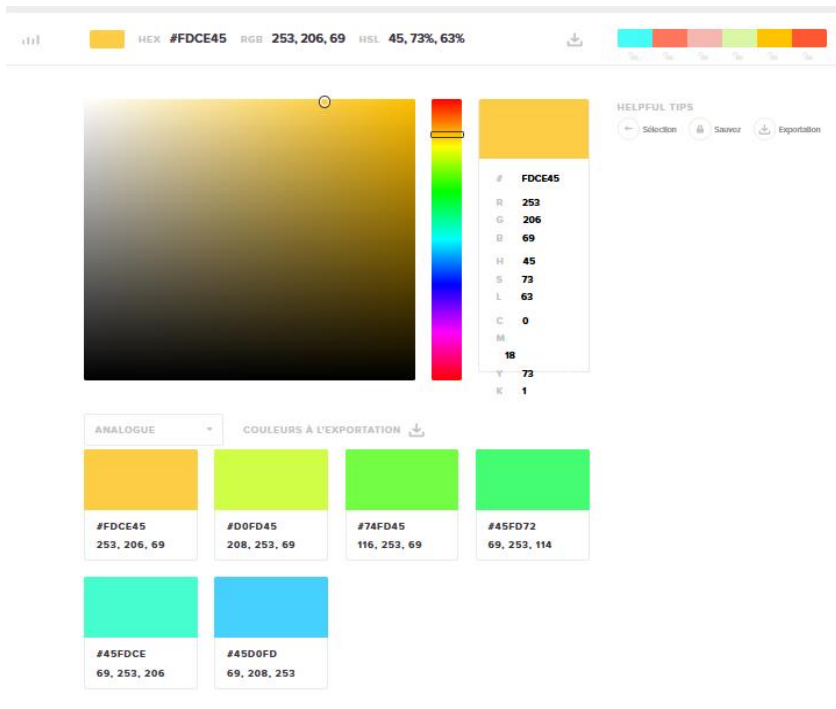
HEX #FDCE45 RGB 253, 206, 69 HSL 45, 73%, 63%

HELPFUL TIPS

Sélection Sauvez Exportation

# FDCE45
R 253
G 206
B 69
H 45
S 73
L 63
C 0
M 18
Y 73
K 1

ANALOGUE

COULEURS À L'EXPORTATION

#FDCE45
253, 206, 69

#D0FD45
208, 253, 69

#74FD45
116, 253, 69

#45FD72
69, 253, 114

#45FDCE
69, 253, 206

#45D0FD
69, 208, 253